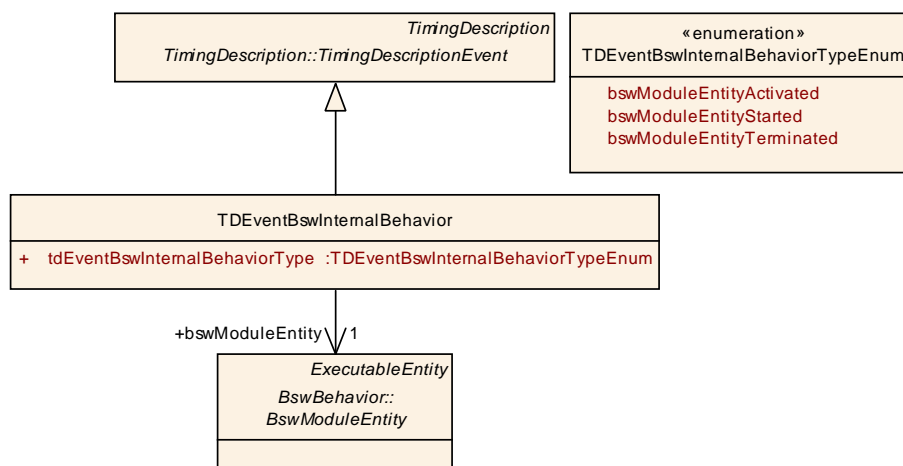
TimingDescription
TimingDescription::TimingDescriptionEvent

«enumeration»
TDEventBswInternalBehaviorTypeEnum

bswModuleEntityActivated
bswModuleEntityStarted
bswModuleEntityTerminated

TDEventBswInternalBehavior

+ tdEventBswInternalBehaviorType :TDEventBswInternalBehaviorTypeEnum

+bswModuleEntity
1

ExecutableEntity
BswBehavior::
BswModuleEntity